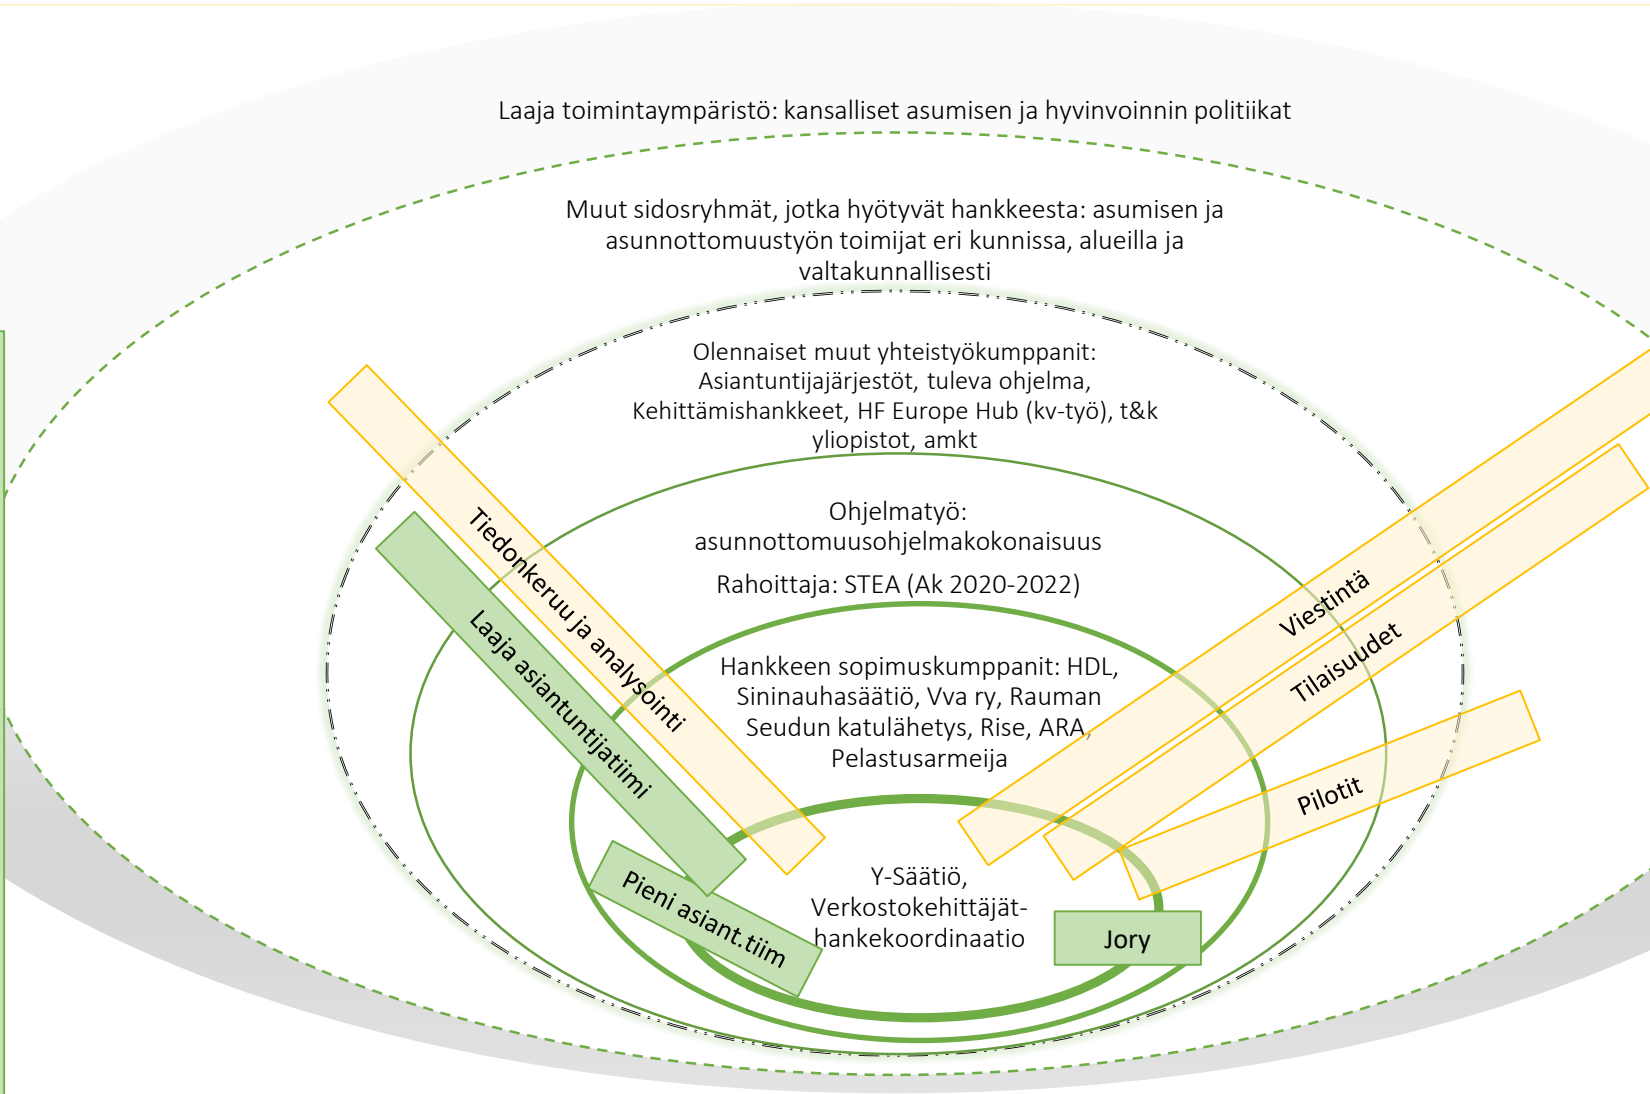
Laaja toimintaympäristö: kansalliset asumisen ja hyvinvoinnin politiikat

Muut sidosryhmät, jotka hyötyvät hankkeesta: asumisen ja asunnottomuustyön toimijat eri kunnissa, alueilla ja valtakunnallisesti

Olennaiset muut yhteistyökumppanit: Asiantuntijajärjestöt, tuleva ohjelma, Kehittämishankkeet, HF Europe Hub (kv-työ), t&k yliopistot, amkt

Ohjelmatyö: asunnottomuusohjelmakokonaisuus

Rahoittaja: STEA (Ak 2020-2022)

Hankkeen sopimuskumppanit: HDL, Sininauhasäätiö, Vva ry, Rauman Seudun katulähetys, Rise, ARA, Pelastusarmeija

Y-Säätiö, Verkostokehittäjät-hankekoordinaatio

Tiedonkeruu ja analysointi

Laaja asiantuntijatiimi

Pieni asiant.tiim

Jory

Viestintä

Tilaisuudet

Pilotit